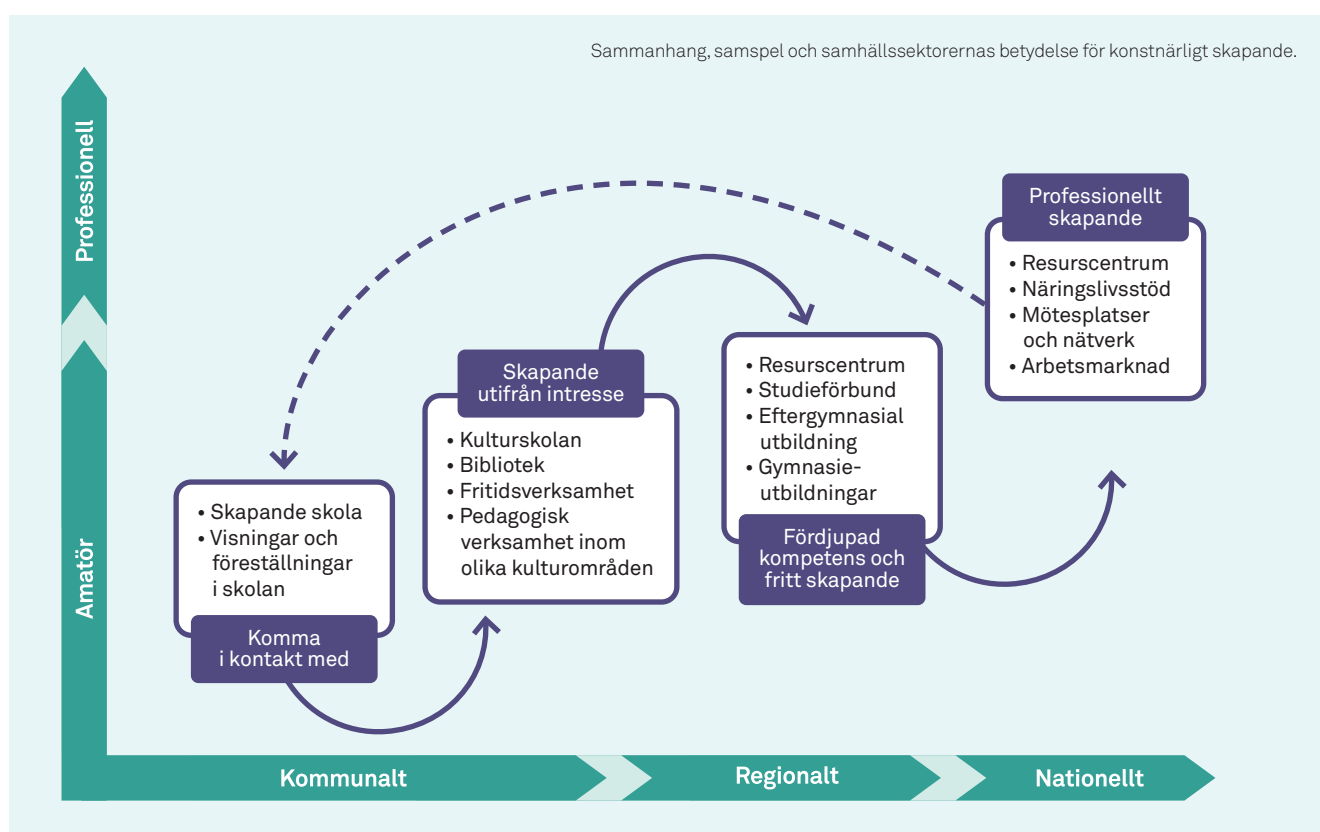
Sammanhang, samspel och samhällssektorernas betydelse för konstnärligt skapande.

Professionell

Amatör

• Skapande skola
• Visningar och föreställningar i skolan

Komma i kontakt med

Skapande utifrån intresse

• Kulturskolan
• Bibliotek
• Fritidsverksamhet
• Pedagogisk verksamhet inom olika kulturområden

• Resurscentrum
• Studieförbund
• Eftergymnasial utbildning
• Gymnasieutbildningar

Fördjupad kompetens och fritt skapande

Professionellt skapande

• Resurscentrum
• Näringslivsstöd
• Mötesplatser och nätverk
• Arbetsmarknad

Kommunalt

Regionalt

Nationellt